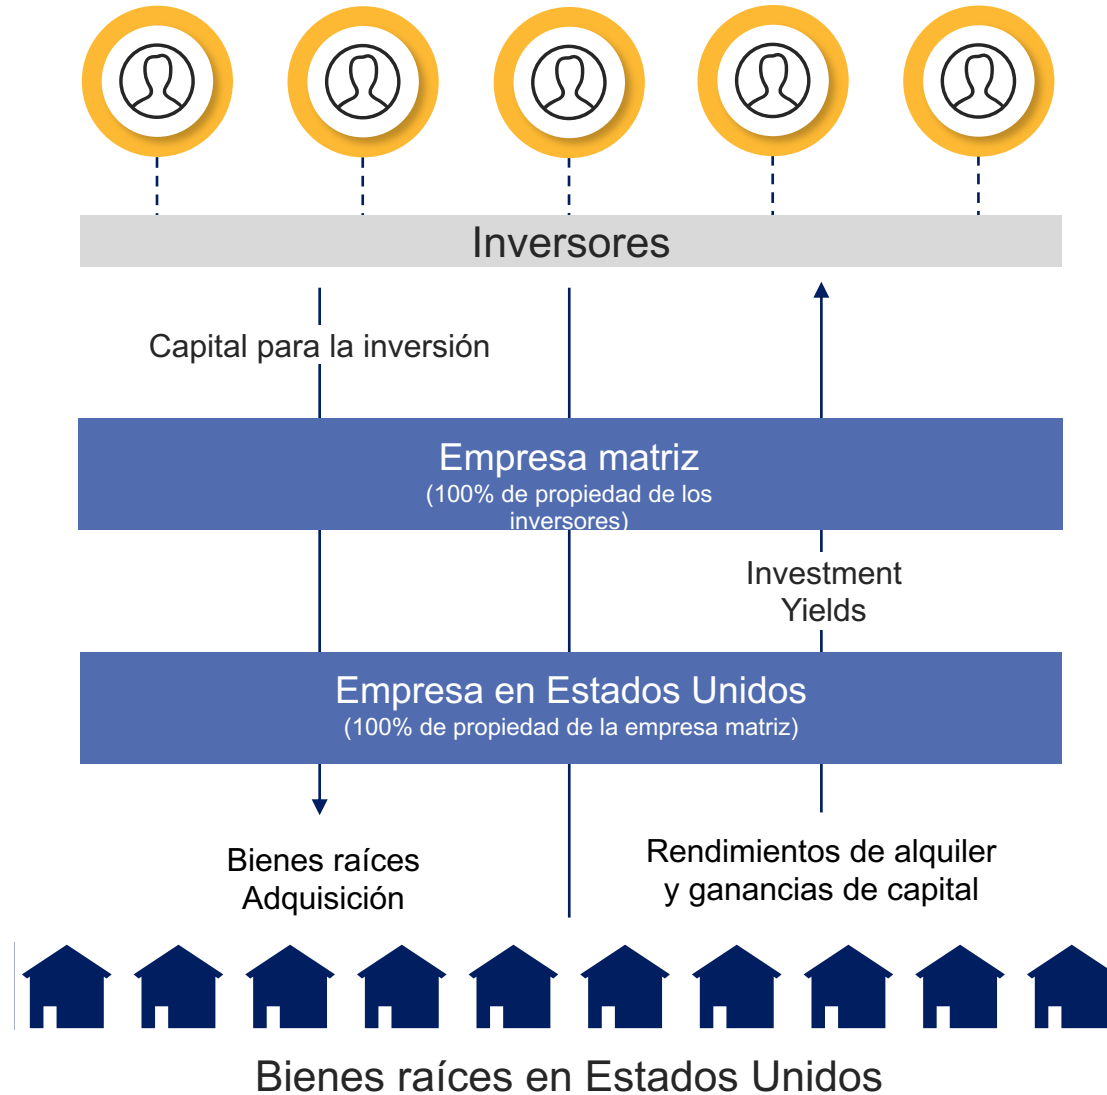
Inversores

Capital para la inversión

Empresa matriz
(100% de propiedad de los inversores)

Investment Yields

Empresa en Estados Unidos
(100% de propiedad de la empresa matriz)

Bienes raíces Adquisición

Rendimientos de alquiler y ganancias de capital

Bienes raíces en Estados Unidos